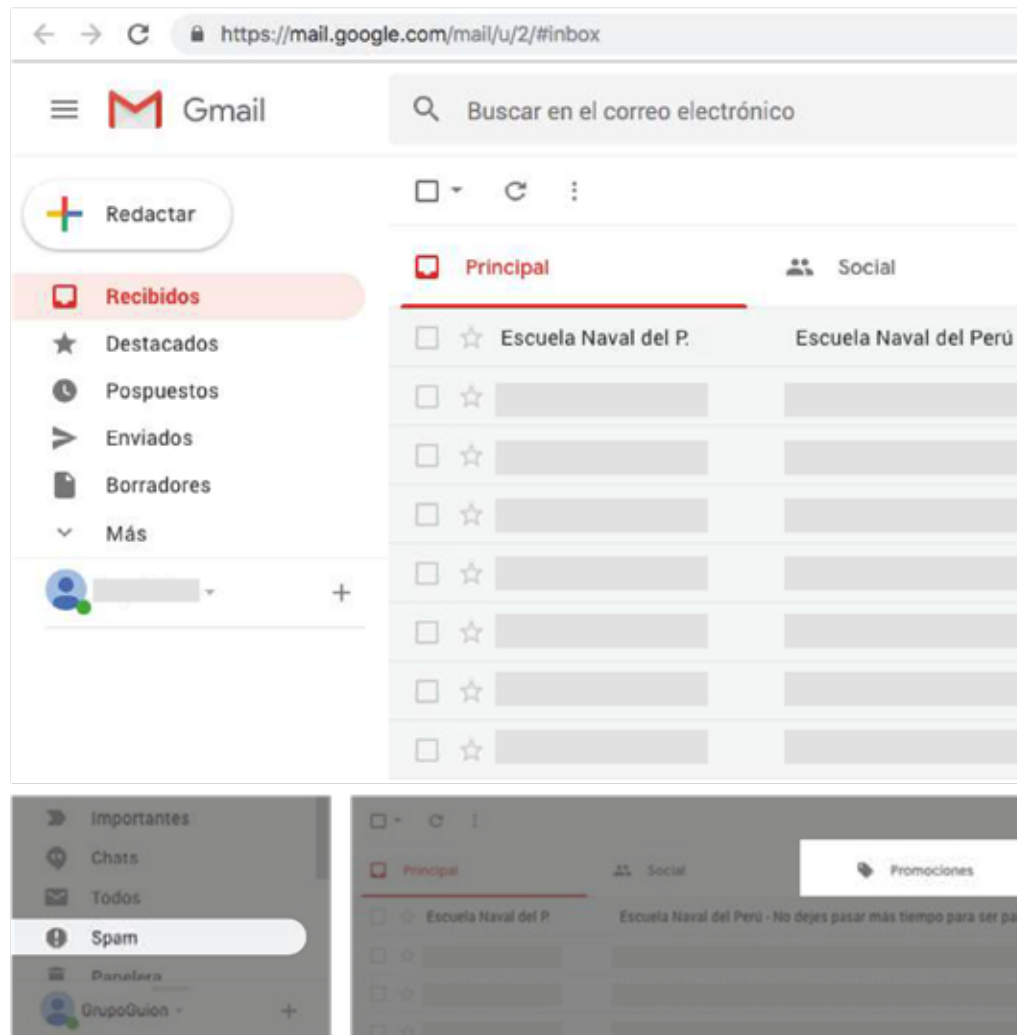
https://mail.google.com/mail/u/2/#inbox

Gmail

Buscar en el correo electrónico

Redactar

Principal

Social

Recibidos

Destacados

Pospuestos

Enviados

Borradores

Más

Escuela Naval del P.

Escuela Naval del Perú

Importantes

Chats

Todos

Spam

Papelera

GrupoQuion

Principal

Social

Promociones

Escuela Naval del P.

Escuela Naval del Perú - No dejes pasar más tiempo para ser pa